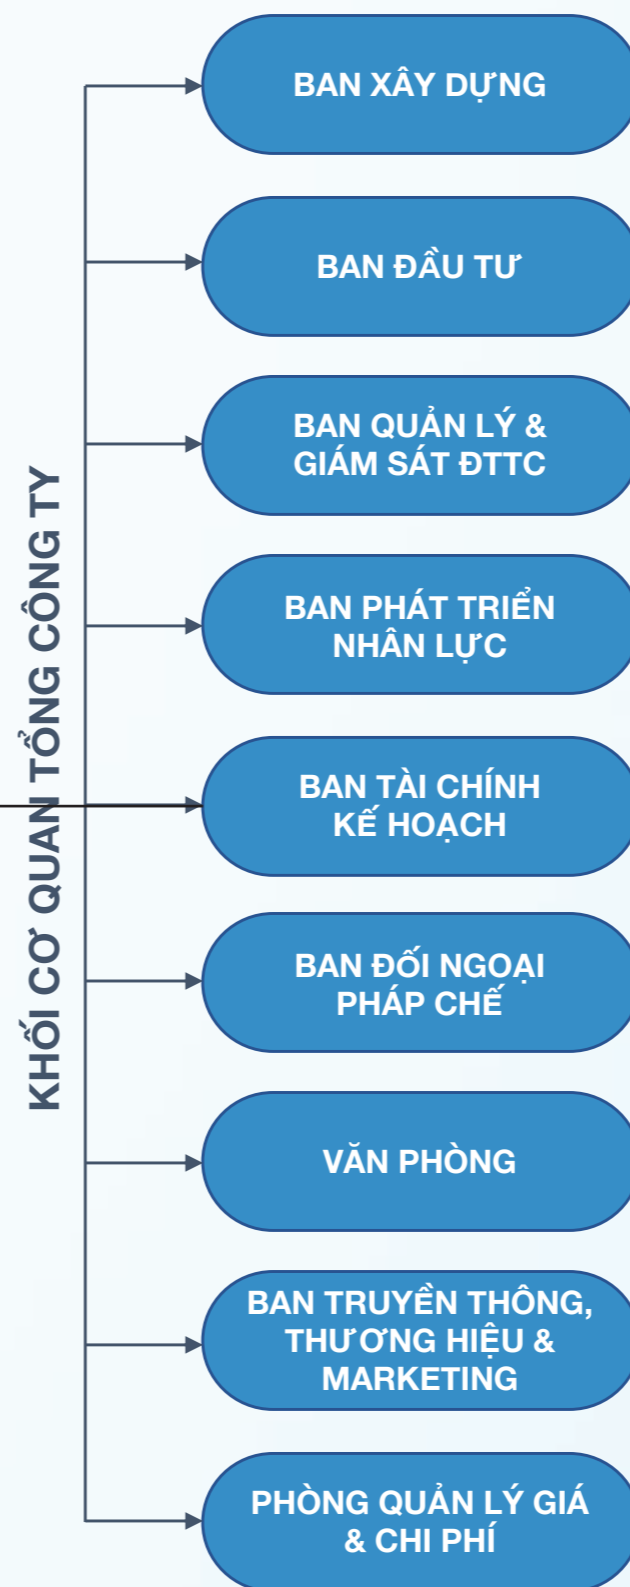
KHỐI CƠ QUAN TỔNG CÔNG TY

BAN XÂY DỰNG

BAN ĐẦU TƯ

BAN QUẢN LÝ & GIÁM SÁT ĐTTC

BAN PHÁT TRIỂN NHÂN LỰC

BAN TÀI CHÍNH KẾ HOẠCH

BAN ĐỐI NGOẠI PHÁP CHẾ

VĂN PHÒNG

BAN TRUYỀN THÔNG, THƯƠNG HIỆU & MARKETING

PHÒNG QUẢN LÝ GIÁ & CHI PHÍ